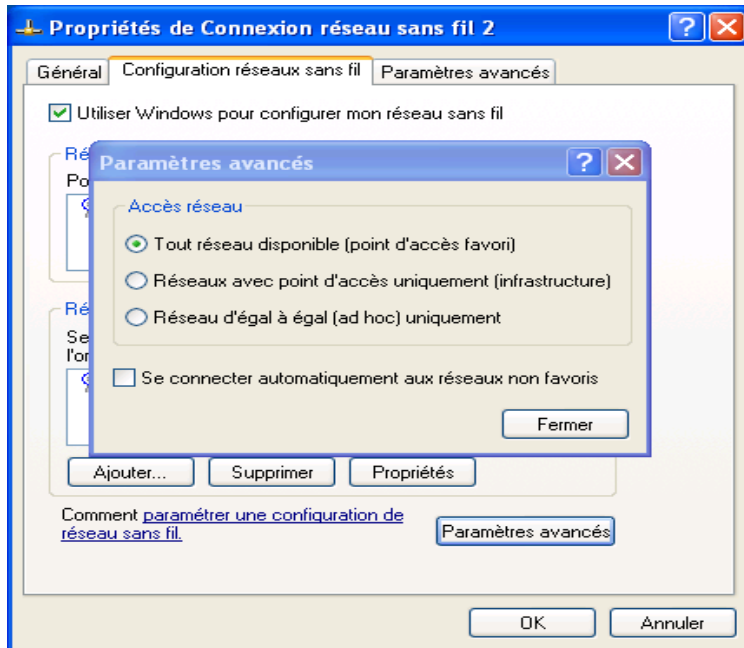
Propriétés de Connexion réseau sans fil 2

Général | Configuration réseaux sans fil | Paramètres avancés

Utiliser Windows pour configurer mon réseau sans fil

Ré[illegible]
Po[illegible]

Ré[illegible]
Se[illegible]
l'or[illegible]

Paramètres avancés

Accès réseau

Tout réseau disponible (point d'accès favori)

Réseaux avec point d'accès uniquement (infrastructure)

Réseau d'égal à égal (ad hoc) uniquement

Se connecter automatiquement aux réseaux non favoris

Fermer

Ajouter... | Supprimer | Propriétés

Comment paramétrer une configuration de réseau sans fil.

Paramètres avancés

OK | Annuler